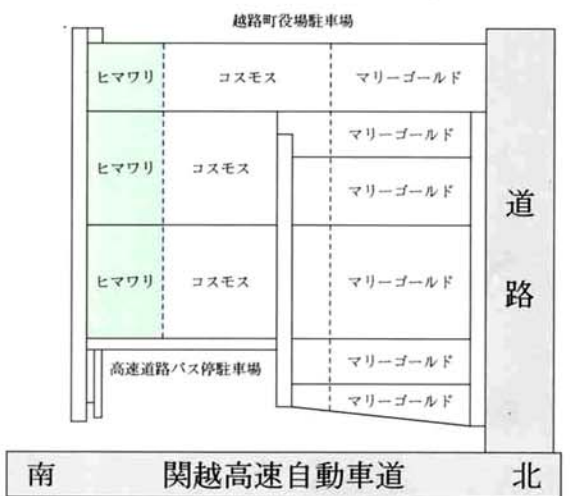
越路町役場駐車場

ヒマワリ コスモス マリーゴールド

ヒマワリ コスモス マリーゴールド

マリーゴールド

ヒマワリ コスモス マリーゴールド

高速道路バス停駐車場 マリーゴールド

マリーゴールド

道路

南 関越高速自動車道 北